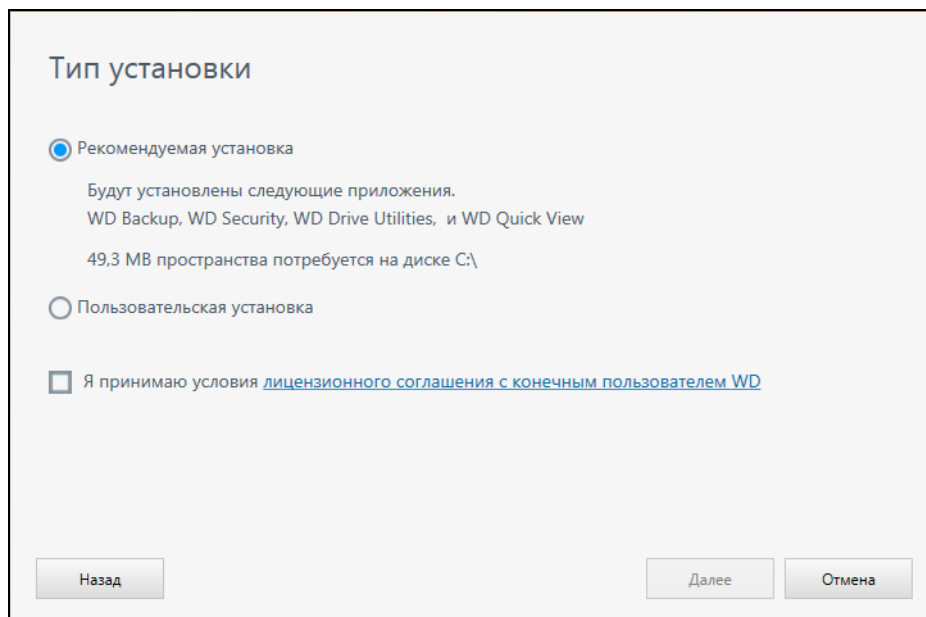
Тип установки

Рекомендуемая установка

Будут установлены следующие приложения.
WD Backup, WD Security, WD Drive Utilities,  и WD Quick View

49,3 MB пространства потребуется на диске C:\

Пользовательская установка

Я принимаю условия лицензионного соглашения с конечным пользователем WD

Назад

Далее

Отмена